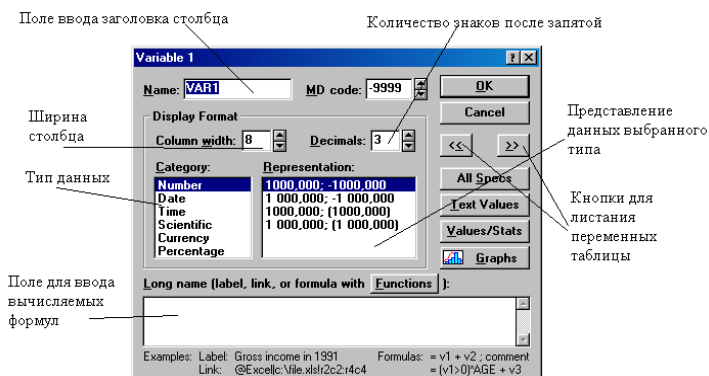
Поле ввода заголовка столбца

Количество знаков после запятой

Variable 1

? X

Name: VAR1

MD code: -9999

OK

Cancel

Display Format

Ширина столбца

Column width: 8

Decimals: 3

<<

>>

Представление данных выбранного типа

Тип данных

Category:

Number
Date
Time
Scientific
Currency
Percentage

Representation:

1000,000; -1000,000
1 000,000; -1 000,000
1000,000; (1000,000)
1 000,000; (1 000,000)

All Specs

Text Values

Values/Stats

Graphs

Кнопки для листания переменных таблицы

Поле для ввода вычисляемых формул

Long name (label, link, or formula with Functions ):

Examples: Label: Gross income in 1991
Link: @Excel|c:\file.xls|r2c2:r4c4

Formulas: = v1 + v2 ; comment
= (v1>0)*AGE + v3